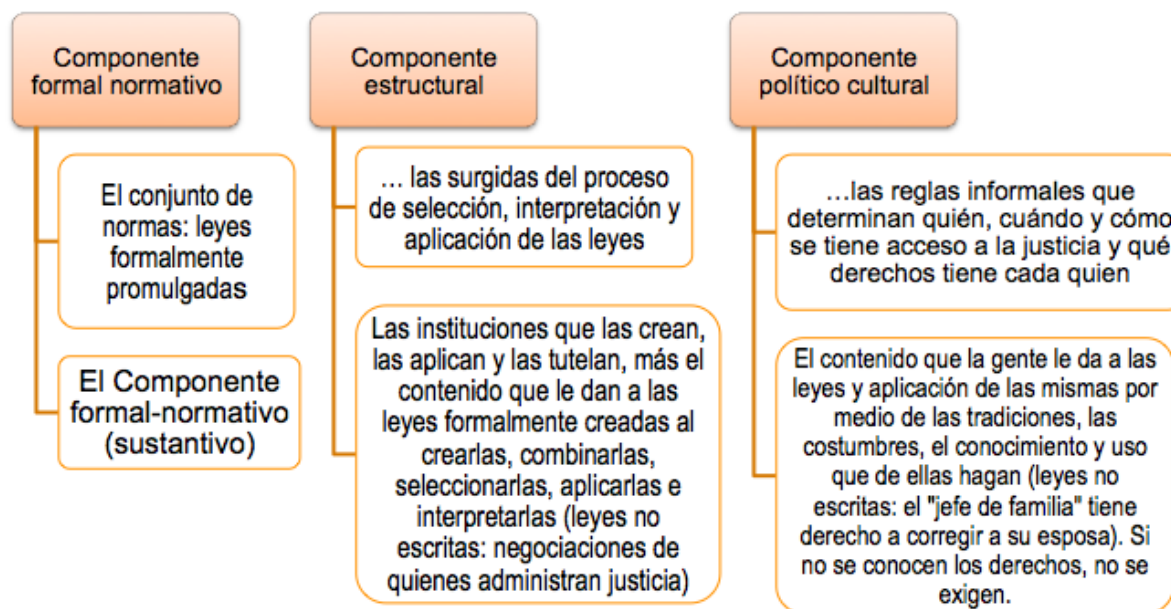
Componente formal normativo

El conjunto de normas: leyes formalmente promulgadas

El Componente formal-normativo (sustantivo)

Componente estructural

… las surgidas del proceso de selección, interpretación y aplicación de las leyes

Las instituciones que las crean, las aplican y las tutelan, más el contenido que le dan a las leyes formalmente creadas al crearlas, combinarlas, seleccionarlas, aplicarlas e interpretarlas (leyes no escritas: negociaciones de quienes administran justicia)

Componente político cultural

…las reglas informales que determinan quién, cuándo y cómo se tiene acceso a la justicia y qué derechos tiene cada quien

El contenido que la gente le da a las leyes y aplicación de las mismas por medio de las tradiciones, las costumbres, el conocimiento y uso que de ellas hagan (leyes no escritas: el "jefe de familia" tiene derecho a corregir a su esposa). Si no se conocen los derechos, no se exigen.